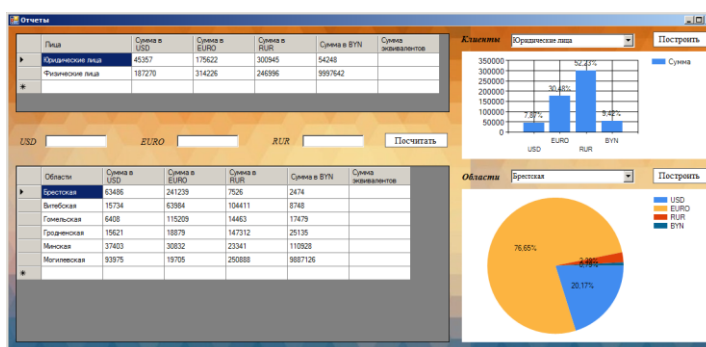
Отчеты

| | Лица | Сумма в USD | Сумма в EURO | Сумма в RUR | Сумма в BYN | Сумма эквивалентов |
|---|---|---|---|---|---|---|
| ▶ | Юридические лица | 45357 | 175622 | 300945 | 54248 | |
| | Физические лица | 187270 | 314226 | 246996 | 9997642 | |
| * | | | | | | |

USD EURO RUR Посчитать

| | Области | Сумма в USD | Сумма в EURO | Сумма в RUR | Сумма в BYN | Сумма эквивалентов |
|---|---|---|---|---|---|---|
| ▶ | Брестская | 63486 | 241239 | 7526 | 2474 | |
| | Витебская | 15734 | 63984 | 104411 | 8748 | |
| | Гомельская | 6408 | 115209 | 14463 | 17479 | |
| | Гродненская | 15621 | 18879 | 147312 | 25135 | |
| | Минская | 37403 | 30832 | 23341 | 110928 | |
| | Могилевская | 93975 | 19705 | 250888 | 9887126 | |
| * | | | | | | |

Клиенты Юридические лица Построить

350000
300000
250000
200000
150000
100000
50000
0

7,38%
30,48%
52,23%
9,42%

USD EURO RUR BYN

Сумма

Области Брестская Построить

USD
EURO
RUR
BYN

76,65%
2,39%
20,17%